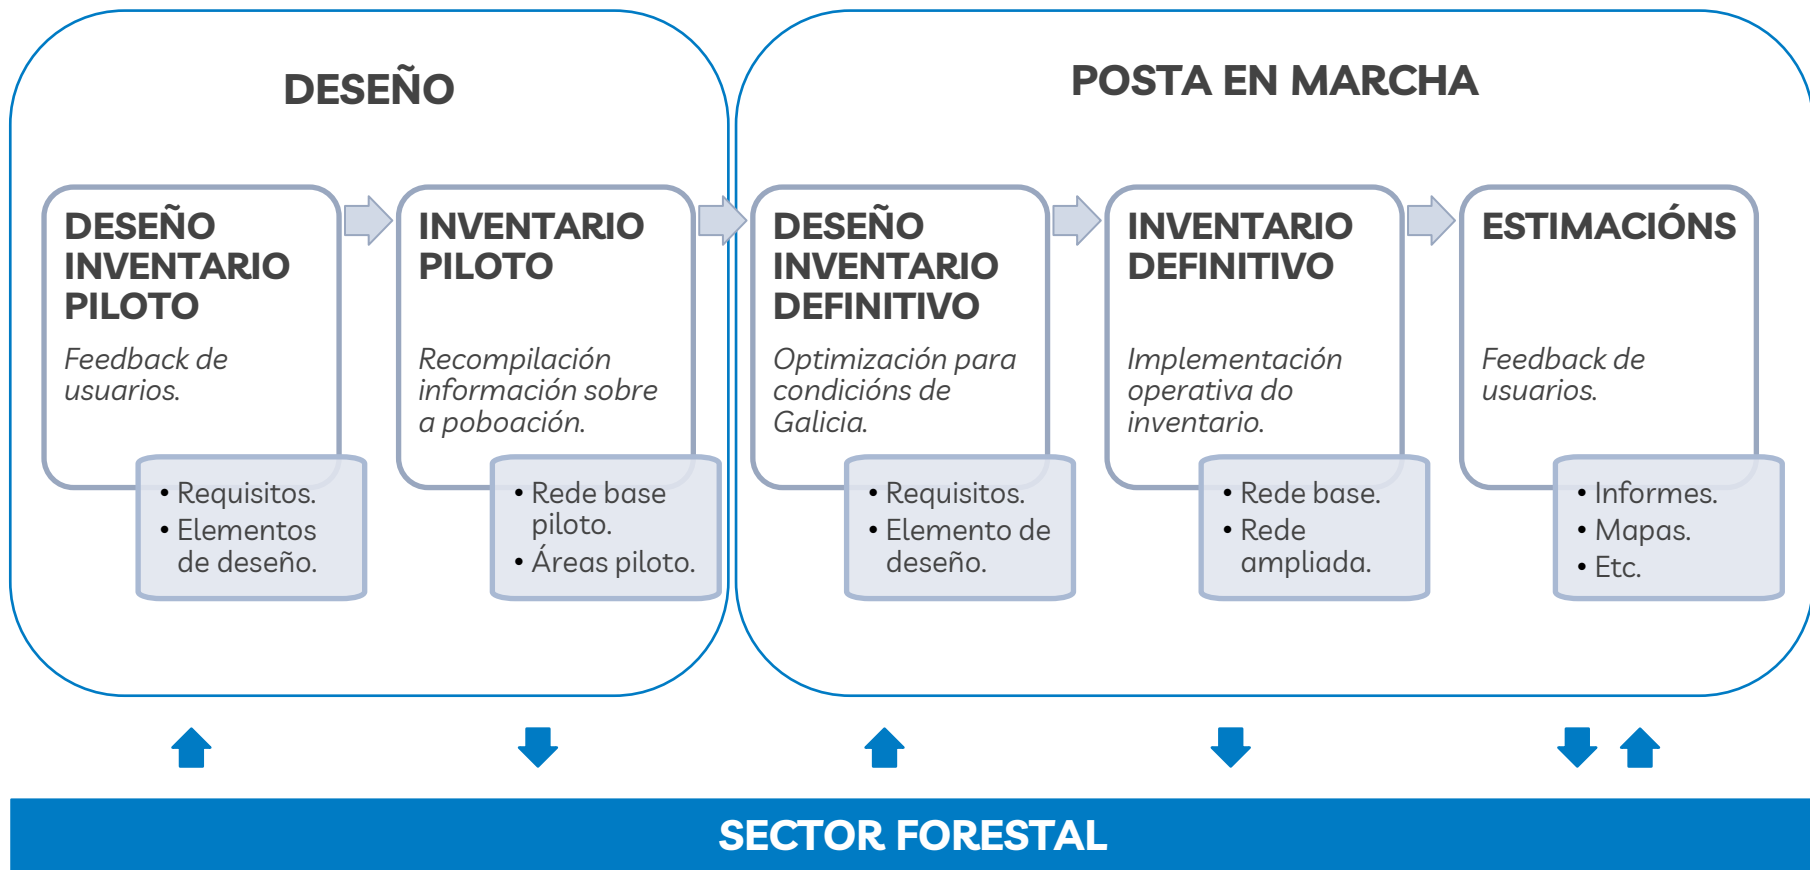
DESEÑO

DESEÑO INVENTARIO PILOTO

Feedback de usuarios.

• Requisitos.
• Elementos de deseño.

INVENTARIO PILOTO

Recompilación información sobre a poboación.

• Rede base piloto.
• Áreas piloto.

POSTA EN MARCHA

DESEÑO INVENTARIO DEFINITIVO

Optimización para condicións de Galicia.

• Requisitos.
• Elemento de deseño.

INVENTARIO DEFINITIVO

Implementación operativa do inventario.

• Rede base.
• Rede ampliada.

ESTIMACIÓNS

Feedback de usuarios.

• Informes.
• Mapas.
• Etc.

SECTOR FORESTAL